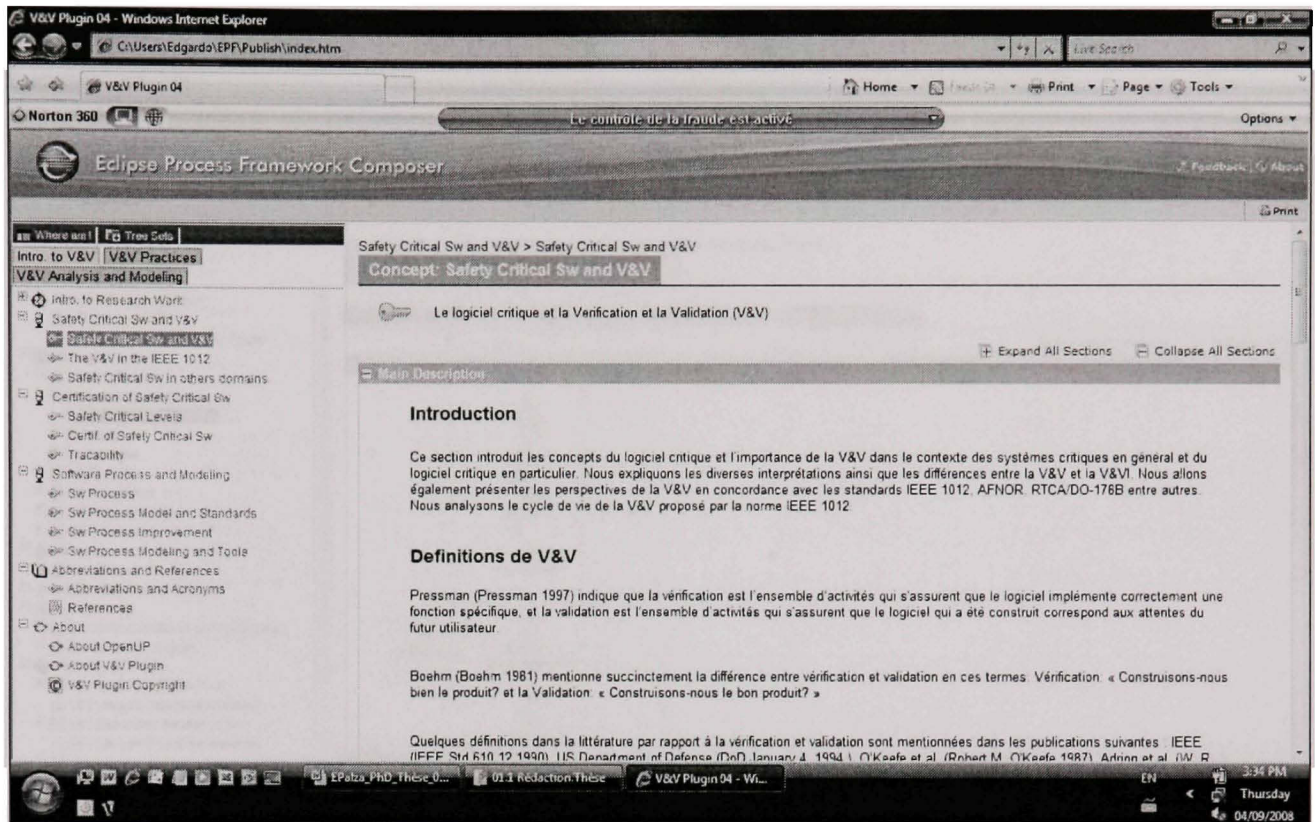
V&V Plugin 04 - Windows Internet Explorer

C:\Users\Edgardo\EPF\Publish\index.htm

Live Search

V&V Plugin 04

Home Feeds Print Page Tools

Norton 360

Le contrôle de la fraude est activé

Options

Eclipse Process Framework Composer

Feedback About

Print

Where am I Tree Sets

Intro. to V&V V&V Practices

V&V Analysis and Modeling

Intro. to Research Work
Safety Critical Sw and V&V
Safety Critical Sw and V&V
The V&V in the IEEE 1012
Safety Critical Sw in others domains
Certification of Safety Critical Sw
Safety Critical Levels
Certif. of Safety Critical Sw
Tracability
Software Process and Modeling
Sw Process
Sw Process Model and Standards
Sw Process Improvement
Sw Process Modeling and Tools
Abbreviations and References
Abbreviations and Acronyms
References
About
About OpenUP
About V&V Plugin
V&V Plugin Copyright

Safety Critical Sw and V&V > Safety Critical Sw and V&V

Concept: Safety Critical Sw and V&V

Le logiciel critique et la Verification et la Validation (V&V)

Expand All Sections Collapse All Sections

Main Description

Introduction

Ce section introduit les concepts du logiciel critique et l'importance de la V&V dans le contexte des systèmes critiques en général et du logiciel critique en particulier. Nous expliquons les diverses interprétations ainsi que les différences entre la V&V et la V&VI. Nous allons également présenter les perspectives de la V&V en concordance avec les standards IEEE 1012, AFNOR, RTCA/DO-178B entre autres. Nous analysons le cycle de vie de la V&V proposé par la norme IEEE 1012.

Definitions de V&V

Pressman (Pressman 1997) indique que la vérification est l'ensemble d'activités qui s'assurent que le logiciel implémente correctement une fonction spécifique, et la validation est l'ensemble d'activités qui s'assurent que le logiciel qui a été construit correspond aux attentes du futur utilisateur.

Boehm (Boehm 1981) mentionne succinctement la différence entre vérification et validation en ces termes: Vérification: « Construisons-nous bien le produit? et la Validation: « Construisons-nous le bon produit? »

Quelques définitions dans la littérature par rapport à la vérification et validation sont mentionnées dans les publications suivantes : IEEE (IEEE Std 610.12 1990), US Department of Defense (DoD, January 4, 1994 ), O'Keefe et al. (Robert M. O'Keefe 1987), Adrion et al. (W. R. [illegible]

EPalza_PhD_Thèse_0... 01.1 Rédaction Thèse V&V Plugin 04 - Wi...

EN 3:34 PM Thursday 04/09/2008